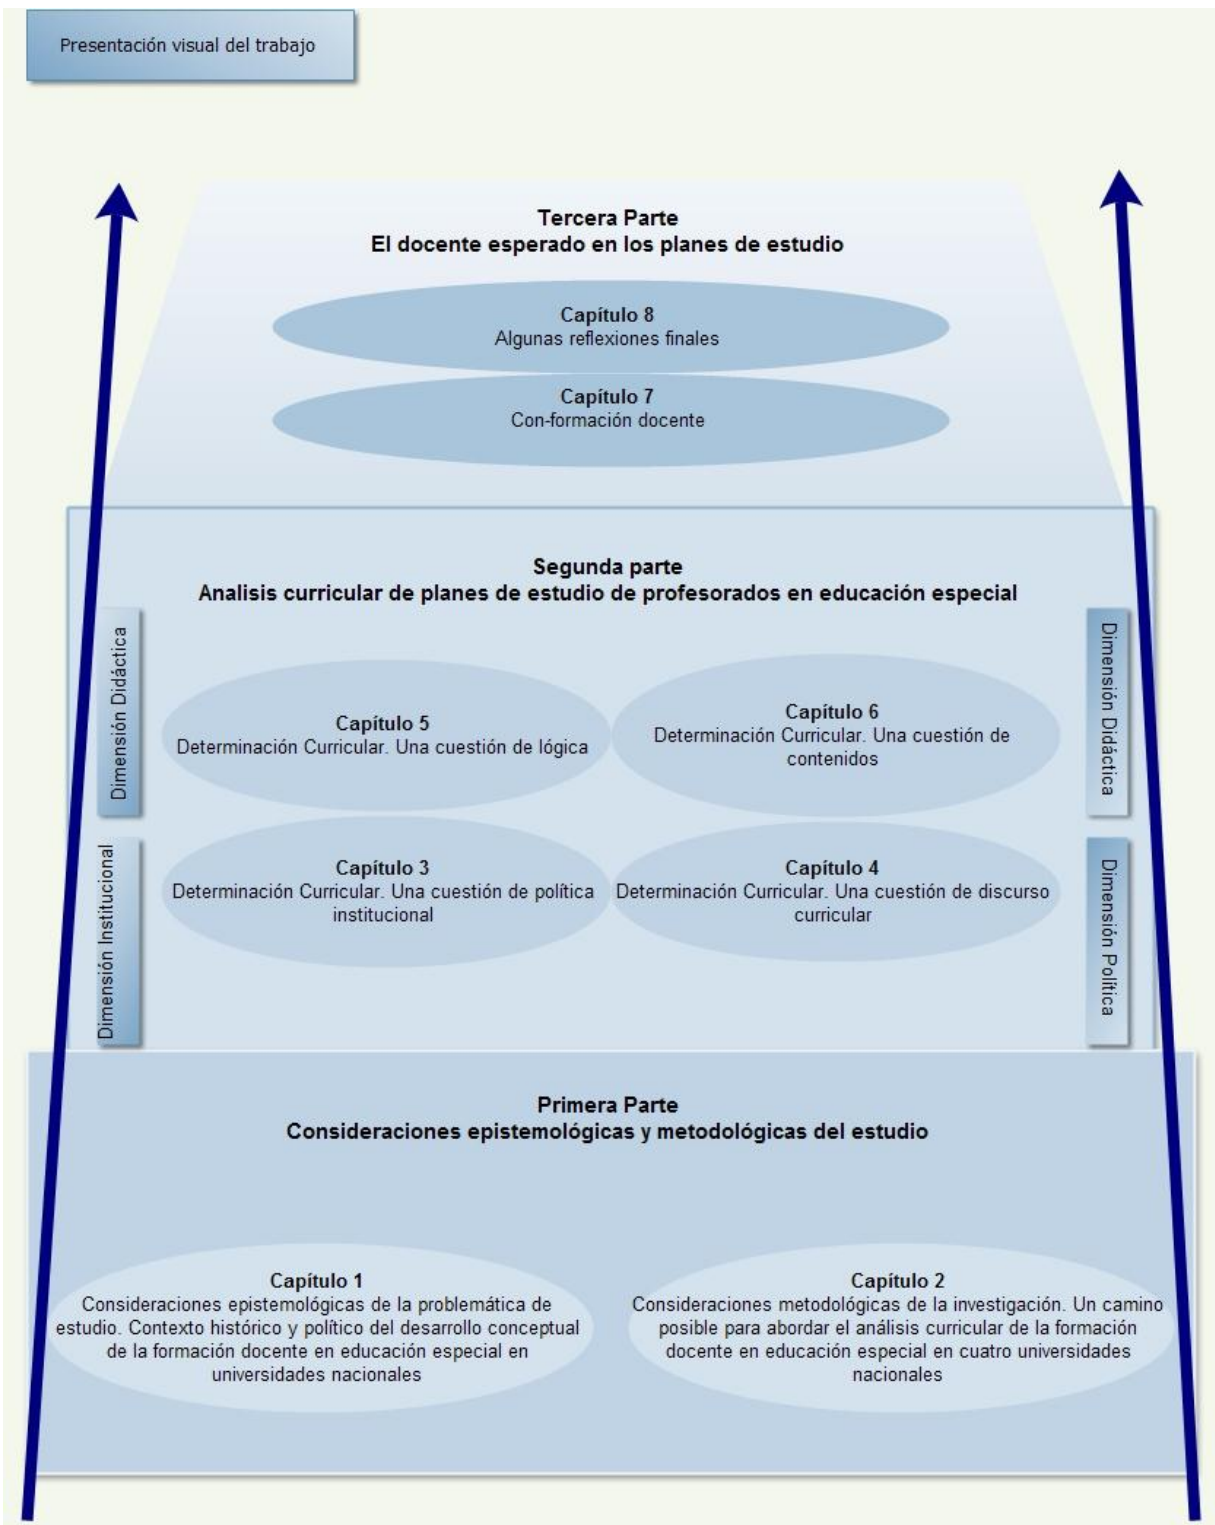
Presentación visual del trabajo

Tercera Parte
El docente esperado en los planes de estudio

Capítulo 8
Algunas reflexiones finales

Capítulo 7
Con-formación docente

Segunda parte
Analisis curricular de planes de estudio de profesorados en educación especial

Dimensión Didáctica

Capítulo 5
Determinación Curricular. Una cuestión de lógica

Capítulo 6
Determinación Curricular. Una cuestión de contenidos

Dimensión Didáctica

Dimensión Institucional

Capítulo 3
Determinación Curricular. Una cuestión de política institucional

Capítulo 4
Determinación Curricular. Una cuestión de discurso curricular

Dimensión Política

Primera Parte
Consideraciones epistemológicas y metodológicas del estudio

Capítulo 1
Consideraciones epistemológicas de la problemática de estudio. Contexto histórico y político del desarrollo conceptual de la formación docente en educación especial en universidades nacionales

Capítulo 2
Consideraciones metodológicas de la investigación. Un camino posible para abordar el análisis curricular de la formación docente en educación especial en cuatro universidades nacionales